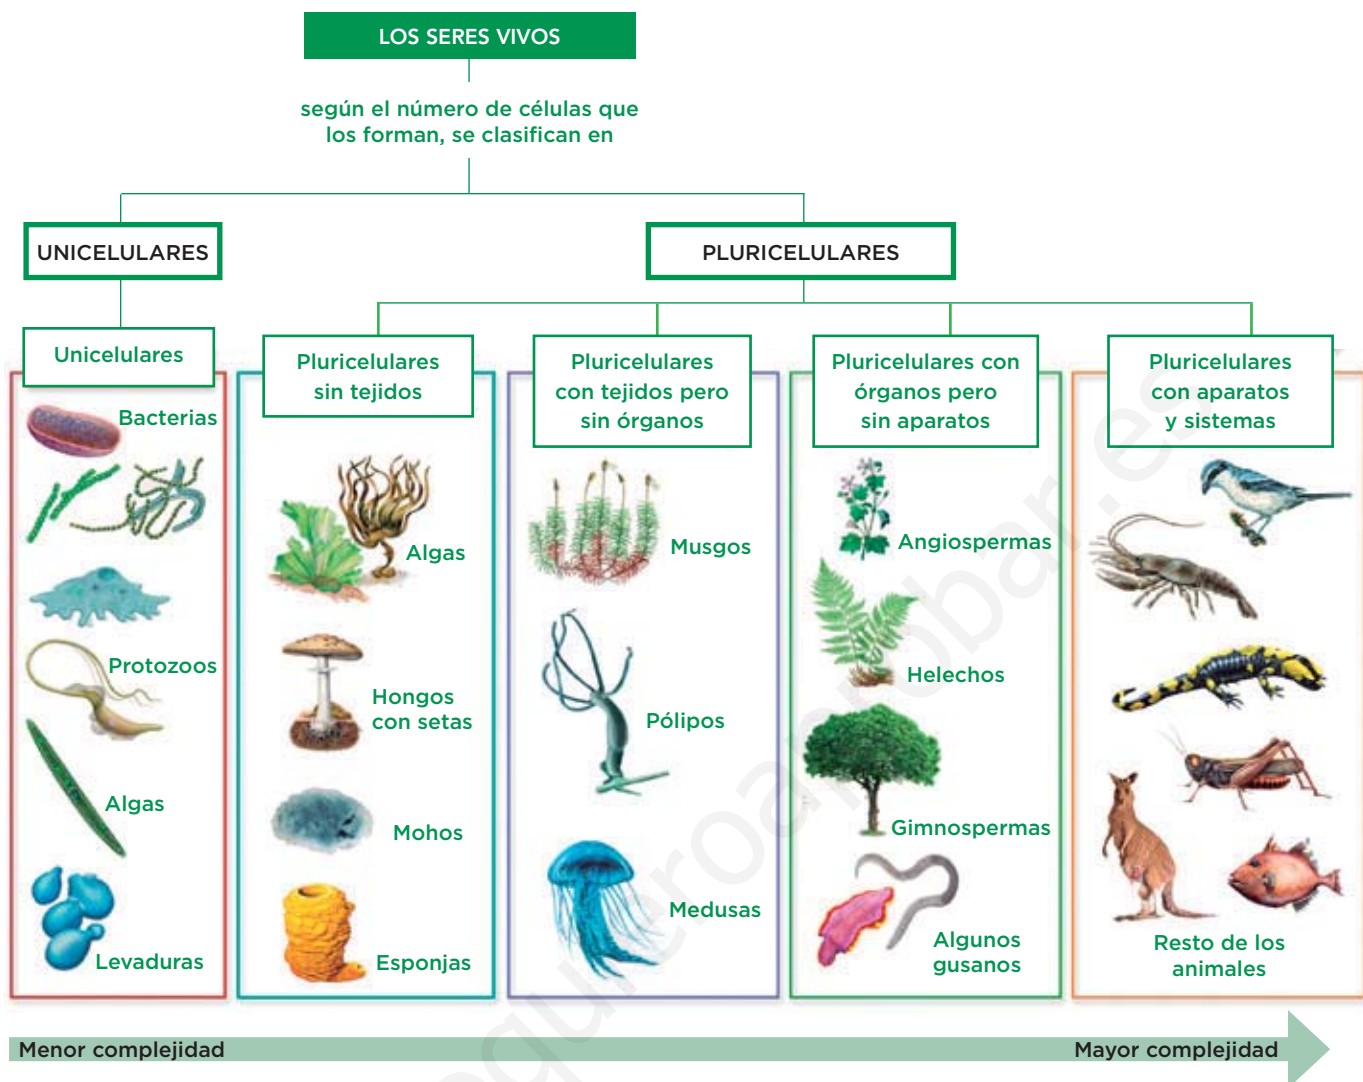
LOS SERES VIVOS

según el número de células que los forman, se clasifican en

UNICELULARES

PLURICELULARES

Unicelulares

Bacterias

Protozoos

Algas

Levaduras

Pluricelulares sin tejidos

Algas

Hongos con setas

Mohos

Esponjas

Pluricelulares con tejidos pero sin órganos

Musgos

Pólipos

Medusas

Pluricelulares con órganos pero sin aparatos

Angiospermas

Helechos

Gimnospermas

Algunos gusanos

Pluricelulares con aparatos y sistemas

Resto de los animales

Menor complejidad

Mayor complejidad